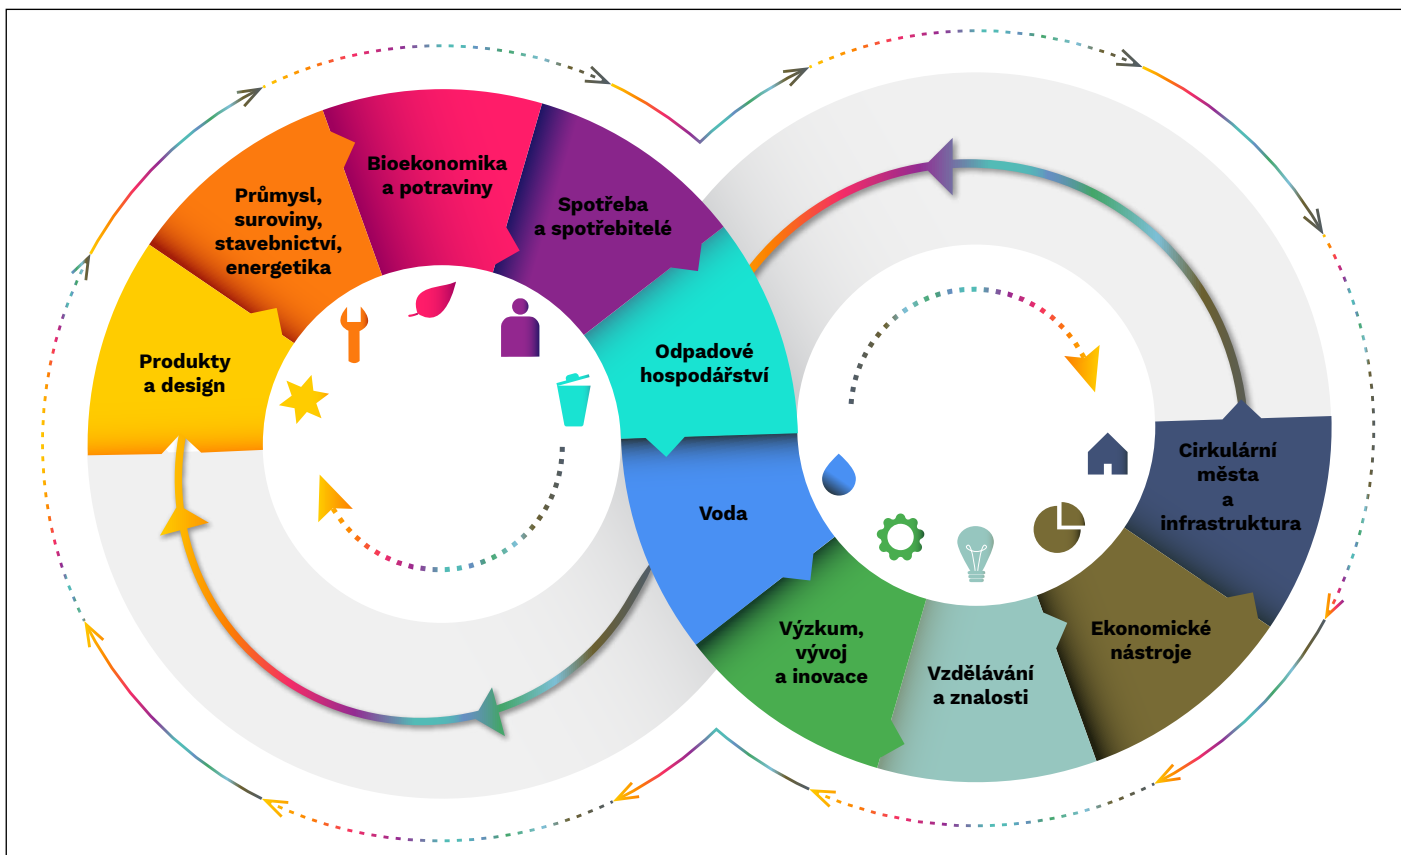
Bioekonomika a potraviny

Průmysl, suroviny, stavebnictví, energetika

Spotřeba a spotřebitelé

Produkty a design

Odpadové hospodářství

Voda

Cirkulární města a infrastruktura

Výzkum, vývoj a inovace

Vzdělávání a znalosti

Ekonomické nástroje